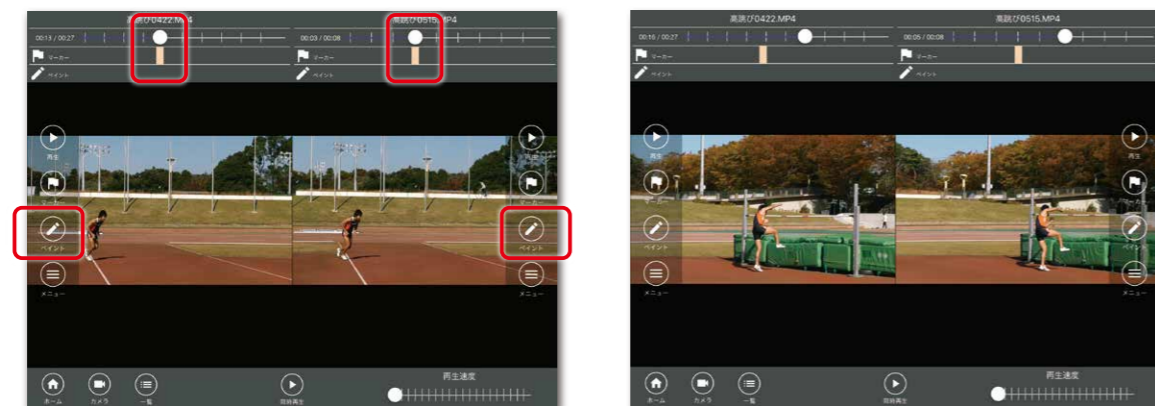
高跳び0422.MP4
00:13 / 00:27
マーカー
ペイント
高跳び0515.MP4
00:03 / 00:08
マーカー
ペイント
再生
マーカー
ペイント
メニュー
再生
マーカー
ペイント
メニュー
ホーム
カメラ
一覧
同時再生
再生速度

高跳び0422.MP4
00:16 / 00:27
マーカー
ペイント
高跳び0515.MP4
00:05 / 00:08
マーカー
ペイント
再生
マーカー
ペイント
メニュー
再生
マーカー
ペイント
メニュー
ホーム
カメラ
一覧
同時再生
再生速度